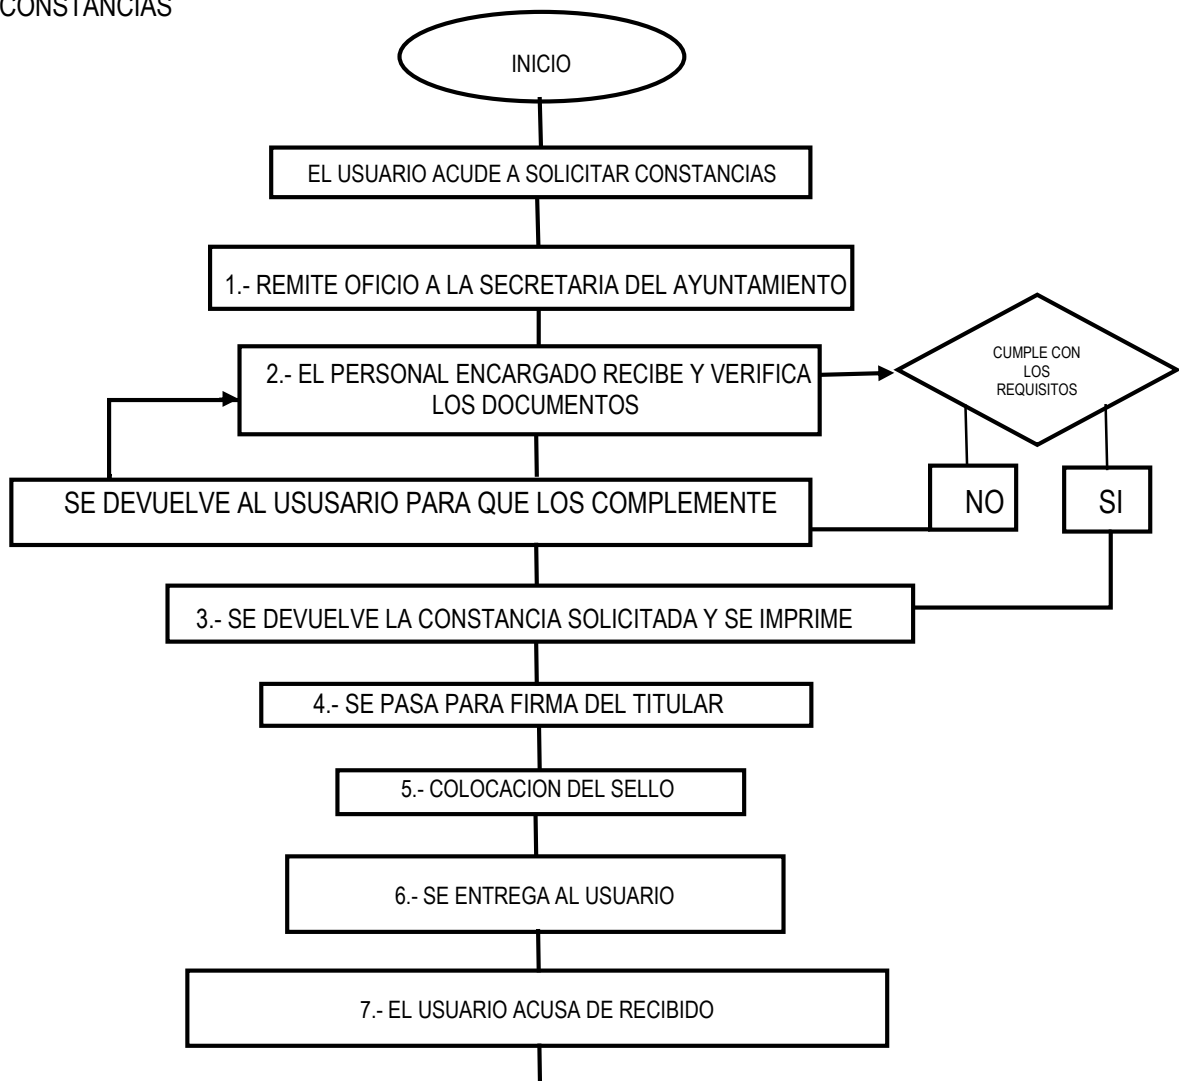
CONSTANCIAS

INICIO

EL USUARIO ACUDE A SOLICITAR CONSTANCIAS

1.- REMITE OFICIO A LA SECRETARIA DEL AYUNTAMIENTO

2.- EL PERSONAL ENCARGADO RECIBE Y VERIFICA LOS DOCUMENTOS

CUMPLE CON LOS REQUISITOS

NO

SI

SE DEVUELVE AL USUSARIO PARA QUE LOS COMPLEMENTE

3.- SE DEVUELVE LA CONSTANCIA SOLICITADA Y SE IMPRIME

4.- SE PASA PARA FIRMA DEL TITULAR

5.- COLOCACION DEL SELLO

6.- SE ENTREGA AL USUARIO

7.- EL USUARIO ACUSA DE RECIBIDO